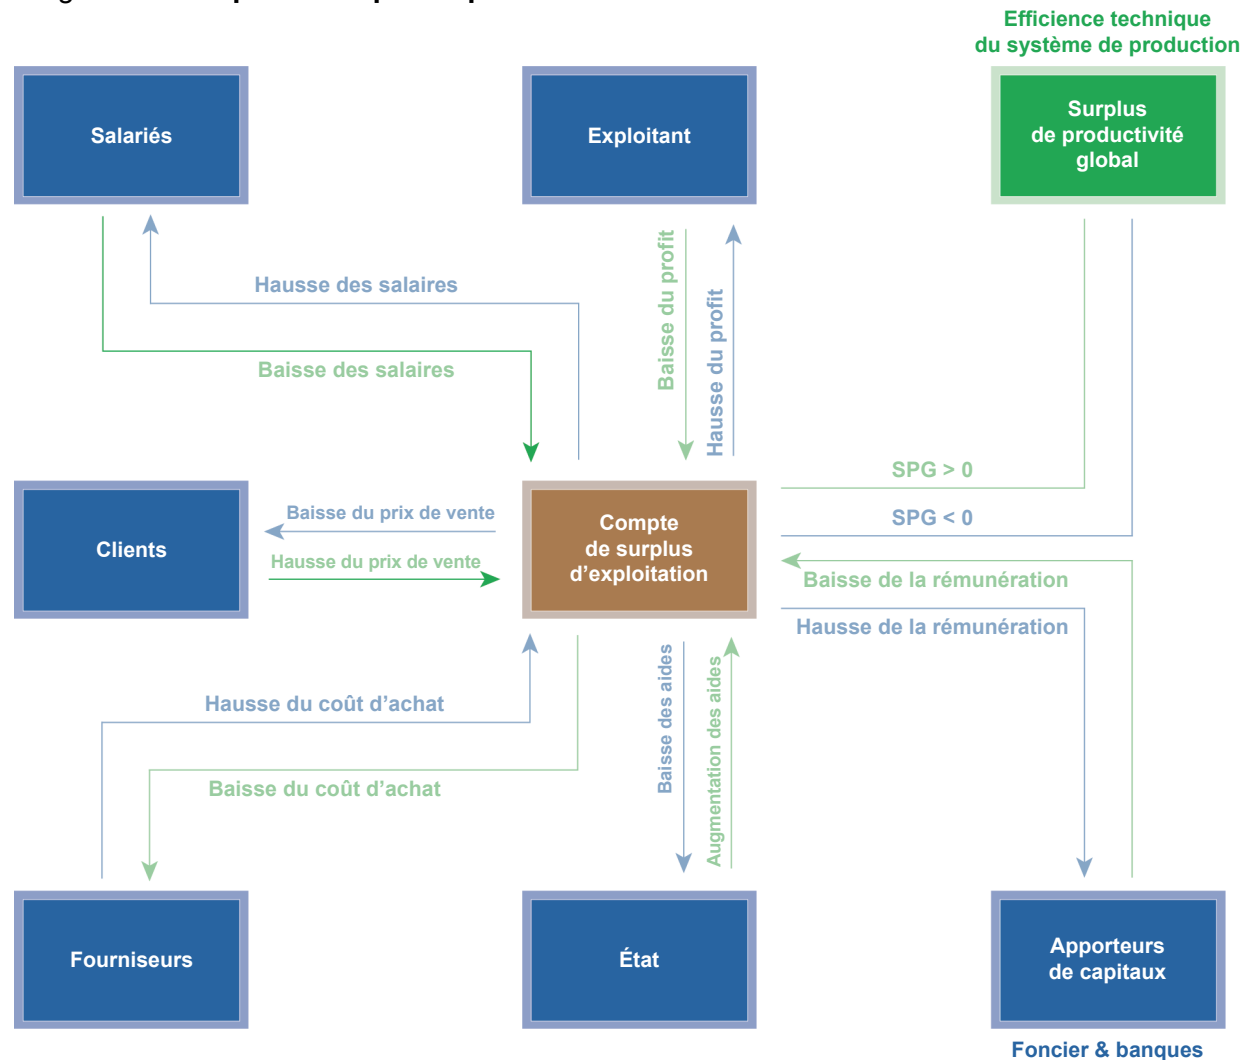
Efficience technique du système de production

Salariés

Exploitant

Surplus de productivité global

Hausse des salaires

Baisse des salaires

Baisse du profit

Hausse du profit

SPG > 0

SPG < 0

Clients

Baisse du prix de vente

Hausse du prix de vente

Compte de surplus d'exploitation

Baisse de la rémunération

Hausse de la rémunération

Hausse du coût d'achat

Baisse du coût d'achat

Baisse des aides

Augmentation des aides

Fournisseurs

État

Apporteurs de capitaux

Foncier & banques